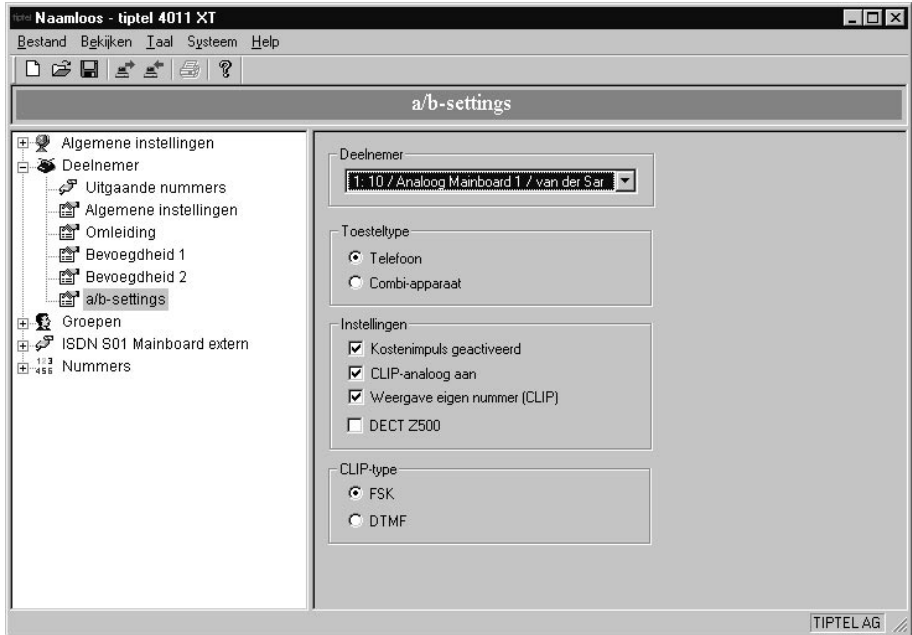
tiptel Naamloos - tiptel 4011 XT

Bestand Bekijken Taal Systeem Help

a/b-settings

Algemene instellingen
Deelnemer
Uitgaande nummers
Algemene instellingen
Omleiding
Bevoegdheid 1
Bevoegdheid 2
a/b-settings
Groepen
ISDN S01 Mainboard extern
Nummers

Deelnemer
1: 10 / Analoog Mainboard 1 / van der Sar

Toesteltype
Telefoon
Combi-apparaat

Instellingen
Kostenimpuls geactiveerd
CLIP-analoog aan
Weergave eigen nummer (CLIP)
DECT Z500

CLIP-type
FSK
DTMF

TIPTEL AG